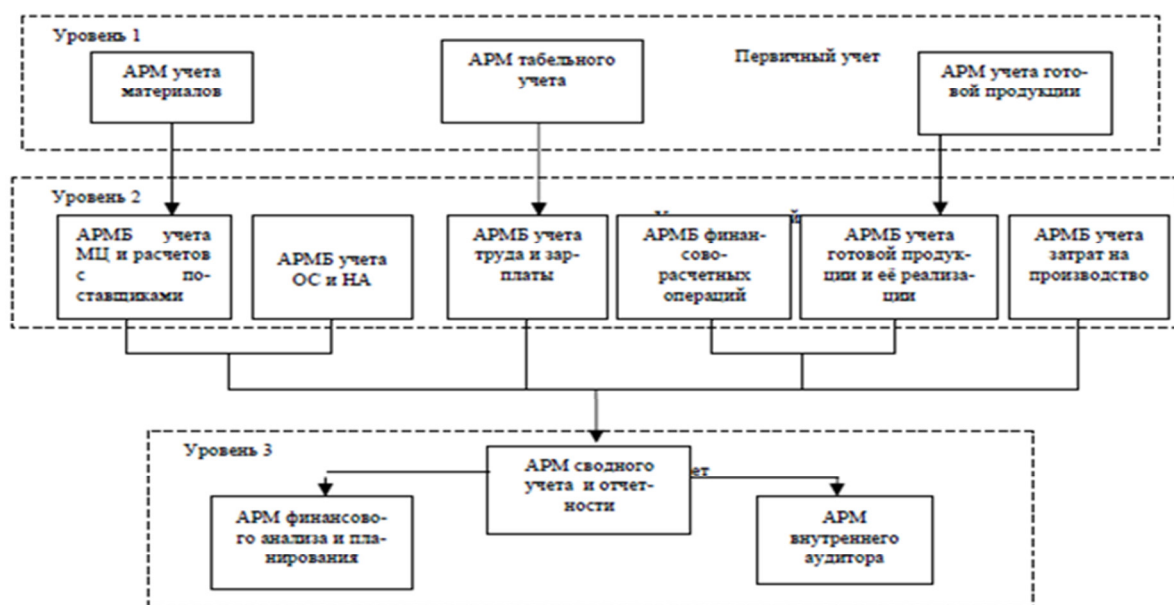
Уровень 1

АРМ учета материалов

АРМ табельного учета

Первичный учет

АРМ учета готовой продукции

Уровень 2

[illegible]

АРМБ учета МЦ и расчетов с поставщиками

АРМБ учета ОС и НА

АРМБ учета труда и зарплаты

АРМБ финансово-расчетных операций

АРМБ учета готовой продукции и её реализации

АРМБ учета затрат на производство

Уровень 3

АРМ сводного учета и отчетности

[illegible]ет

АРМ финансового анализа и планирования

АРМ внутреннего аудитора